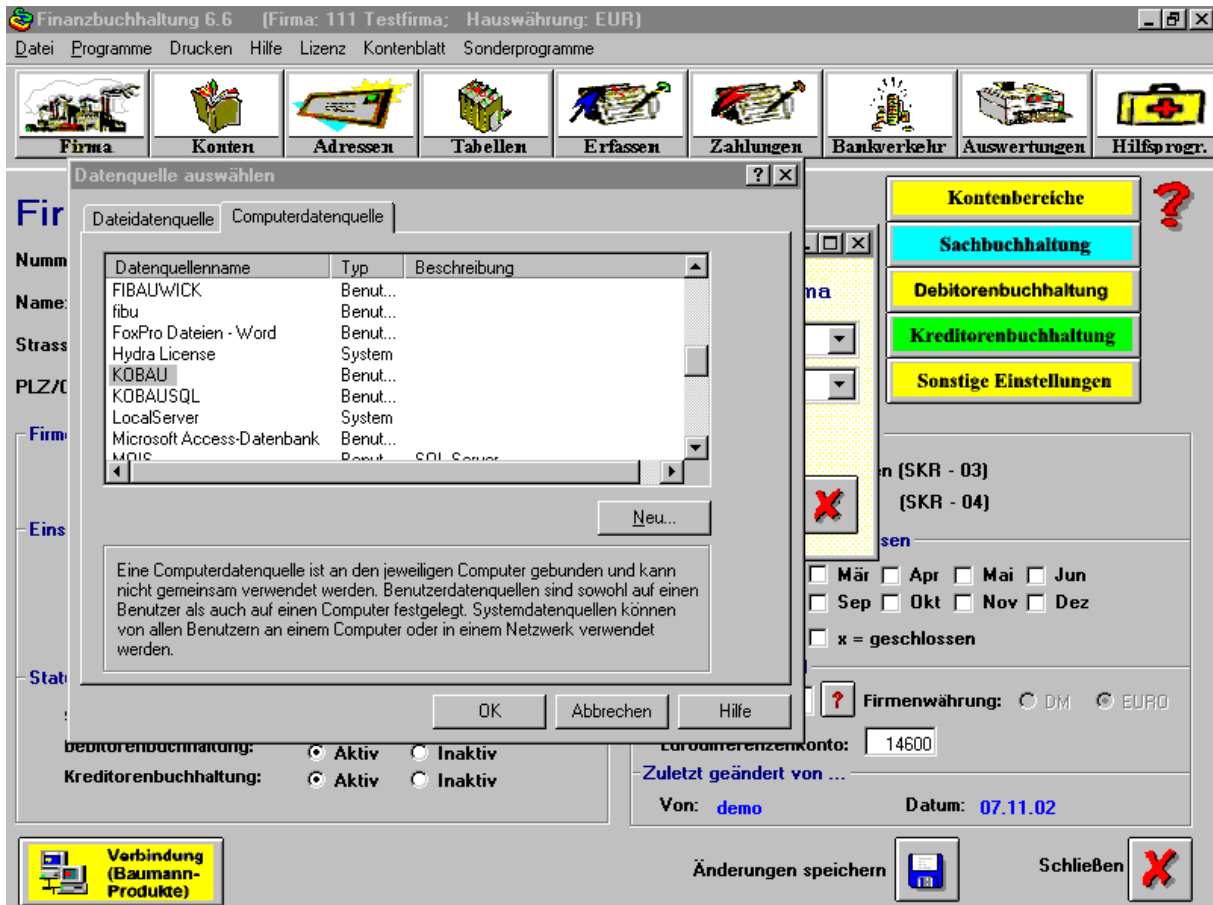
Finanzbuchhaltung 6.6 (Firma: 111 Testfirma; Hauswährung: EUR)

Datei Programme Drucken Hilfe Lizenz Kontenblatt Sonderprogramme

Firma Konten Adressen Tabellen Erfassen Zahlungen Bankverkehr Auswertungen Hilfsprogr.

Fir

Numm

Name:

Strass

PLZ/C

Firm

Eins

Stat

Datenquelle auswählen

Dateidatenquelle Computerdatenquelle

| Datenquellenname | Typ | Beschreibung |
|---|---|---|
| FIBAUWICK | Benut... | |
| fibu | Benut... | |
| FoxPro Dateien - Word | Benut... | |
| Hydra License | System | |
| KOBAU | Benut... | |
| KOBAUSQL | Benut... | |
| LocalServer | System | |
| Microsoft Access-Datenbank | Benut... | |
| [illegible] | Benut... | SQL Server |

Neu...

Eine Computerdatenquelle ist an den jeweiligen Computer gebunden und kann nicht gemeinsam verwendet werden. Benutzerdatenquellen sind sowohl auf einen Benutzer als auch auf einen Computer festgelegt. Systemdatenquellen können von allen Benutzern an einem Computer oder in einem Netzwerk verwendet werden.

OK Abbrechen Hilfe

ma

Kontenbereiche
Sachbuchhaltung
Debitorenbuchhaltung
Kreditorenbuchhaltung
Sonstige Einstellungen

n (SKR - 03)
(SKR - 04)

sen

Mär Apr Mai Jun
Sep Okt Nov Dez

x = geschlossen

Firmenwährung: DM EURO

Eurodifferenzenkonto: 14600

Debitorenbuchhaltung: Aktiv Inaktiv
Kreditorenbuchhaltung: Aktiv Inaktiv

Zuletzt geändert von ...
Von: demo Datum: 07.11.02

Verbindung (Baumann-Produkte)

Änderungen speichern

Schließen